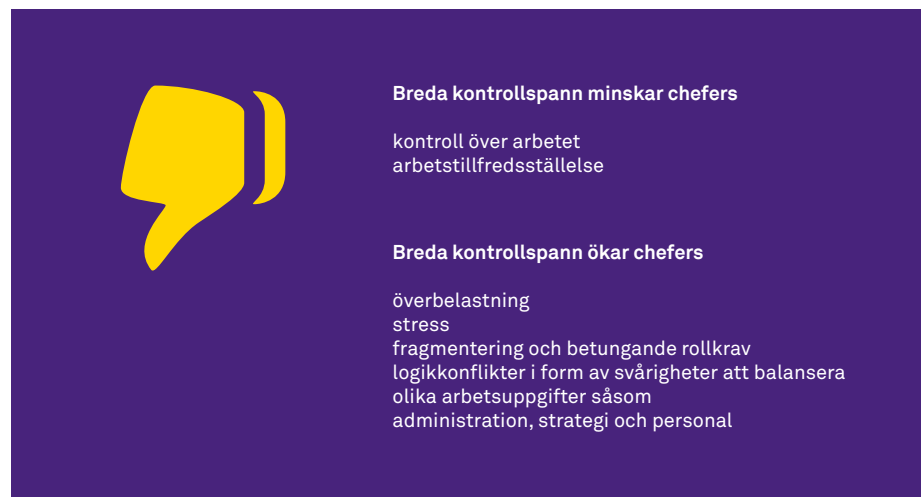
**Breda kontrollspann minskar chefers**

kontroll över arbetet
arbetstillfredsställelse

**Breda kontrollspann ökar chefers**

överbelastning
stress
fragmentering och betungande rollkrav
logikkonflikter i form av svårigheter att balansera olika arbetsuppgifter såsom administration, strategi och personal